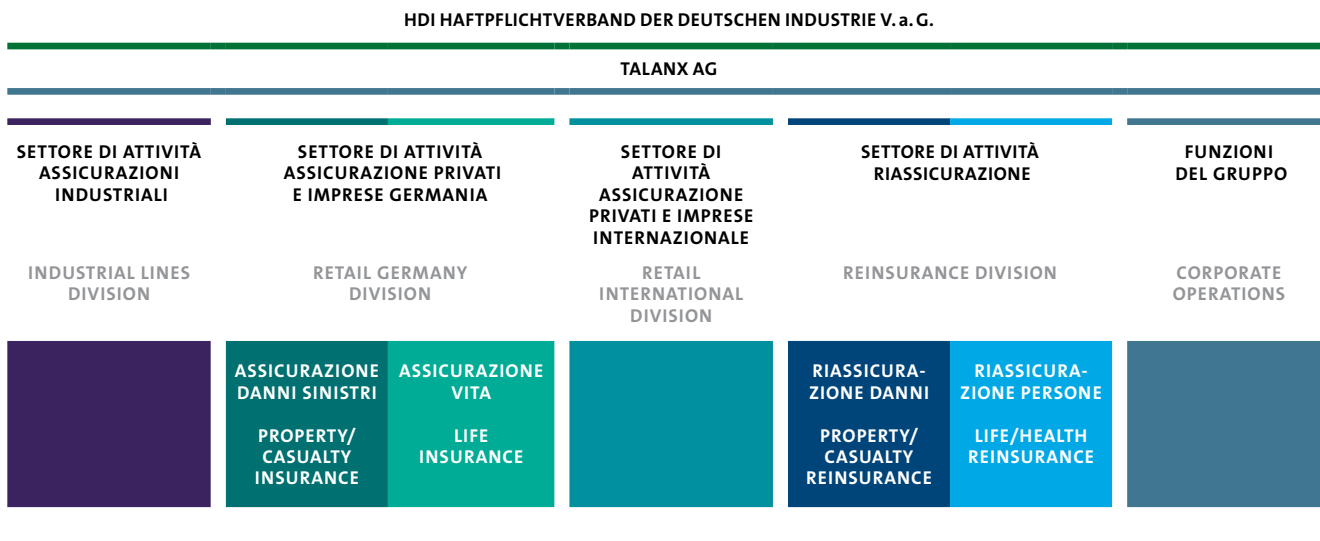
HDI HAFTPFLICHTVERBAND DER DEUTSCHEN INDUSTRIE V. a. G.

TALANX AG

SETTORE DI ATTIVITÀ ASSICURAZIONI INDUSTRIALI

INDUSTRIAL LINES DIVISION

SETTORE DI ATTIVITÀ ASSICURAZIONE PRIVATI E IMPRESE GERMANIA

RETAIL GERMANY DIVISION

ASSICURAZIONE DANNI SINISTRI

PROPERTY/ CASUALTY INSURANCE

ASSICURAZIONE VITA

LIFE INSURANCE

SETTORE DI ATTIVITÀ ASSICURAZIONE PRIVATI E IMPRESE INTERNAZIONALE

RETAIL INTERNATIONAL DIVISION

SETTORE DI ATTIVITÀ RIASSICURAZIONE

REINSURANCE DIVISION

RIASSICURAZIONE DANNI

PROPERTY/ CASUALTY REINSURANCE

RIASSICURAZIONE PERSONE

LIFE/HEALTH REINSURANCE

FUNZIONI DEL GRUPPO

CORPORATE OPERATIONS